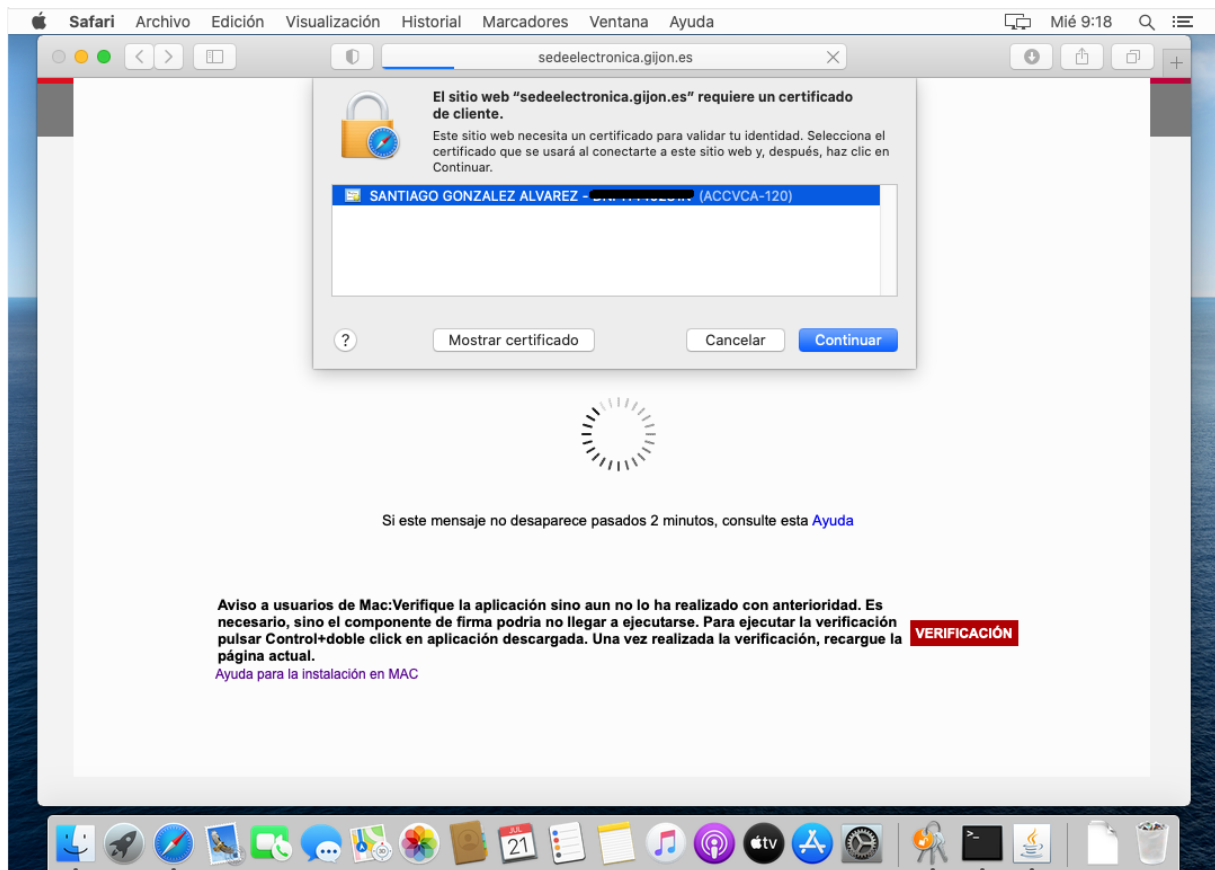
Safari Archivo Edición Visualización Historial Marcadores Ventana Ayuda Mié 9:18

sedeelectronica.gijon.es

El sitio web "sedeelectronica.gijon.es" requiere un certificado de cliente.

Este sitio web necesita un certificado para validar tu identidad. Selecciona el certificado que se usará al conectarte a este sitio web y, después, haz clic en Continuar.

SANTIAGO GONZALEZ ALVAREZ - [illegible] (ACCVCA-120)

?

Mostrar certificado

Cancelar

Continuar

Si este mensaje no desaparece pasados 2 minutos, consulte esta Ayuda

Aviso a usuarios de Mac:Verifique la aplicación sino aun no lo ha realizado con anterioridad. Es necesario, sino el componente de firma podria no llegar a ejecutarse. Para ejecutar la verificación pulsar Control+doble click en aplicación descargada. Una vez realizada la verificación, recargue la página actual.

VERIFICACIÓN

Ayuda para la instalación en MAC

JUL
21
tv